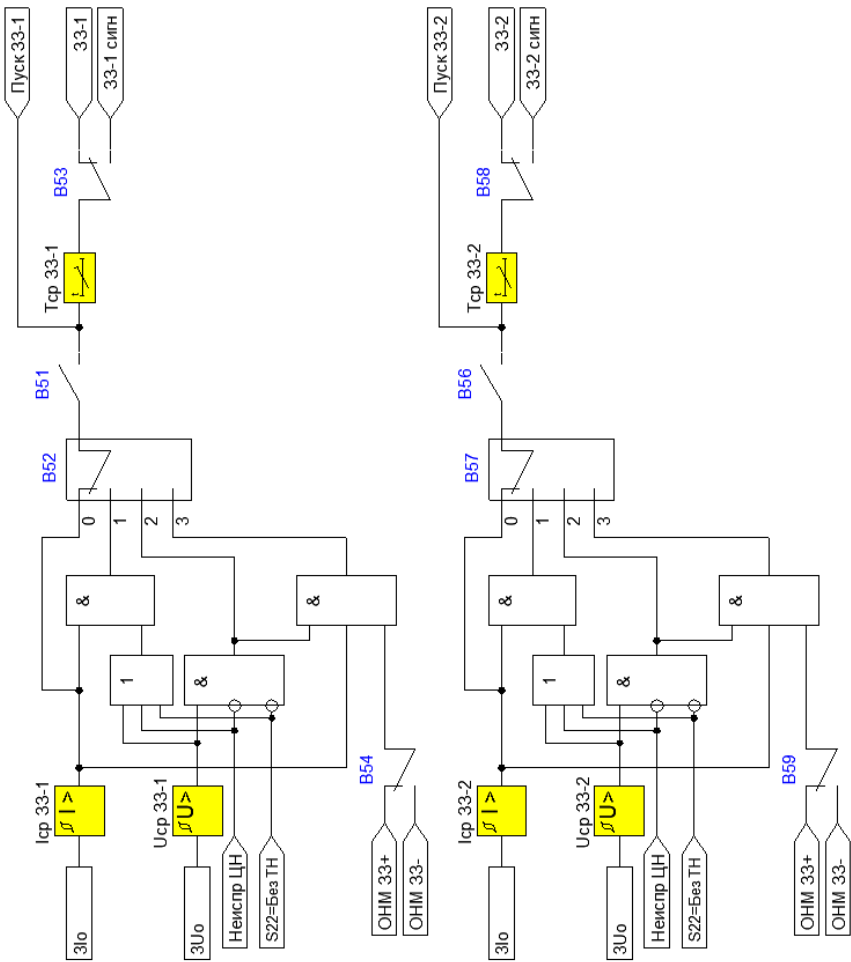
Пуск 33-1
33-1
33-1 сигн
B53
Тср 33-1
B51
B52
0
1
2
3
&
&
1
&
B54
Iср 33-1
I >
Uср 33-1
U>
3Io
3Uo
Неиспр ЦН
S22=Без ТН
ОНМ 33+
ОНМ 33-

Пуск 33-2
33-2
33-2 сигн
B58
Тср 33-2
B56
B57
0
1
2
3
&
&
1
&
B59
Iср 33-2
I >
Uср 33-2
U>
3Io
3Uo
Неиспр ЦН
S22=Без ТН
ОНМ 33+
ОНМ 33-